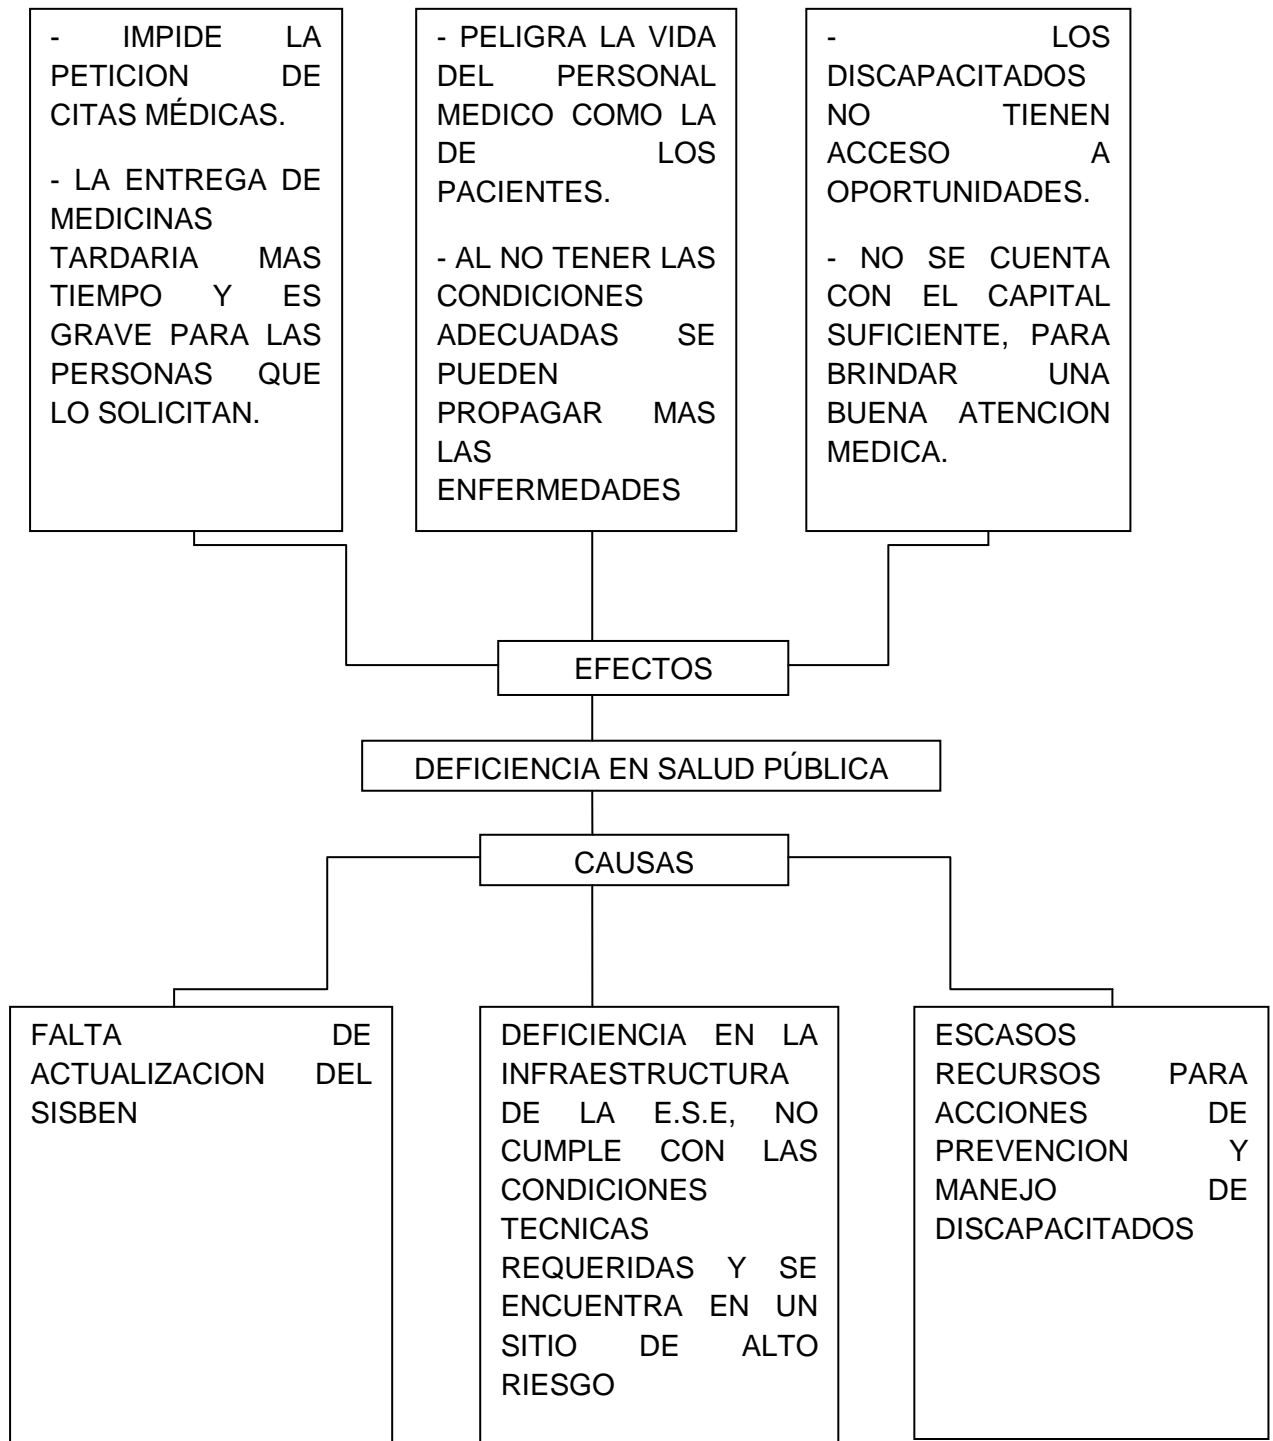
- IMPIDE LA PETICION DE CITAS MÉDICAS.

- LA ENTREGA DE MEDICINAS TARDARIA MAS TIEMPO Y ES GRAVE PARA LAS PERSONAS QUE LO SOLICITAN.

- PELIGRA LA VIDA DEL PERSONAL MEDICO COMO LA DE LOS PACIENTES.

- AL NO TENER LAS CONDICIONES ADECUADAS SE PUEDEN PROPAGAR MAS LAS ENFERMEDADES

- LOS DISCAPACITADOS NO TIENEN ACCESO A OPORTUNIDADES.

- NO SE CUENTA CON EL CAPITAL SUFICIENTE, PARA BRINDAR UNA BUENA ATENCION MEDICA.

EFECTOS

DEFICIENCIA EN SALUD PÚBLICA

CAUSAS

FALTA DE ACTUALIZACION DEL SISBEN

DEFICIENCIA EN LA INFRAESTRUCTURA DE LA E.S.E, NO CUMPLE CON LAS CONDICIONES TECNICAS REQUERIDAS Y SE ENCUENTRA EN UN SITIO DE ALTO RIESGO

ESCASOS RECURSOS PARA ACCIONES DE PREVENCION Y MANEJO DE DISCAPACITADOS